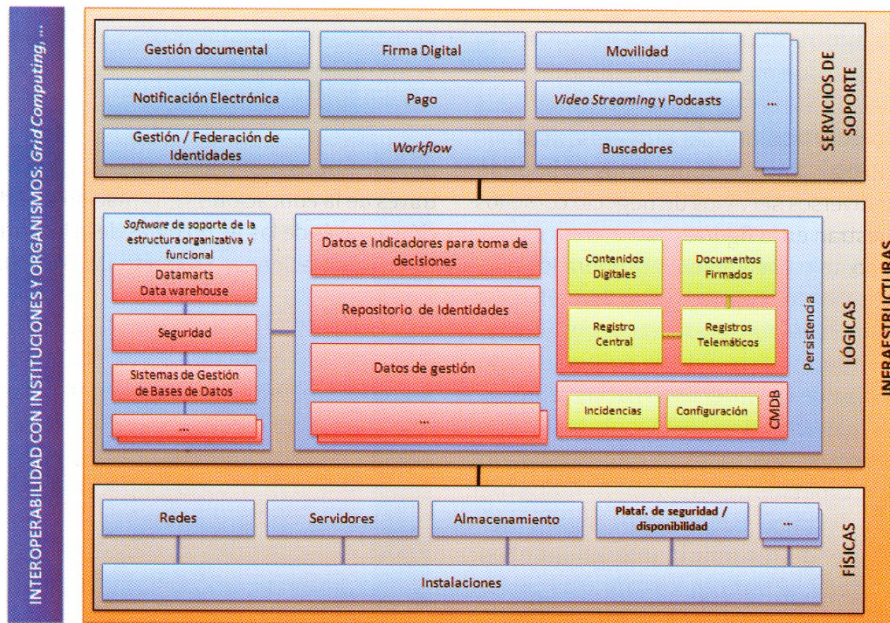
INTEROPERABILIDAD CON INSTITUCIONES Y ORGANISMOS: Grid Computing, ...

Gestión documental
Firma Digital
Movilidad
Notificación Electrónica
Pago
Video Streaming y Podcasts
...
Gestión / Federación de Identidades
Workflow
Buscadores
SERVICIOS DE SOPORTE

Software de soporte de la estructura organizativa y funcional
Datamarts Data warehouse
Seguridad
Sistemas de Gestión de Bases de Datos
...
Datos e Indicadores para toma de decisiones
Repositorio de Identidades
Datos de gestión
...
Contenidos Digitales
Documentos Firmados
Registro Central
Registros Telemáticos
Persistencia
Incidencias
Configuración
CMDB
LÓGICAS

Redes
Servidores
Almacenamiento
Plataf. de seguridad / disponibilidad
...
Instalaciones
FÍSICAS

INFRAESTRUCTURAS